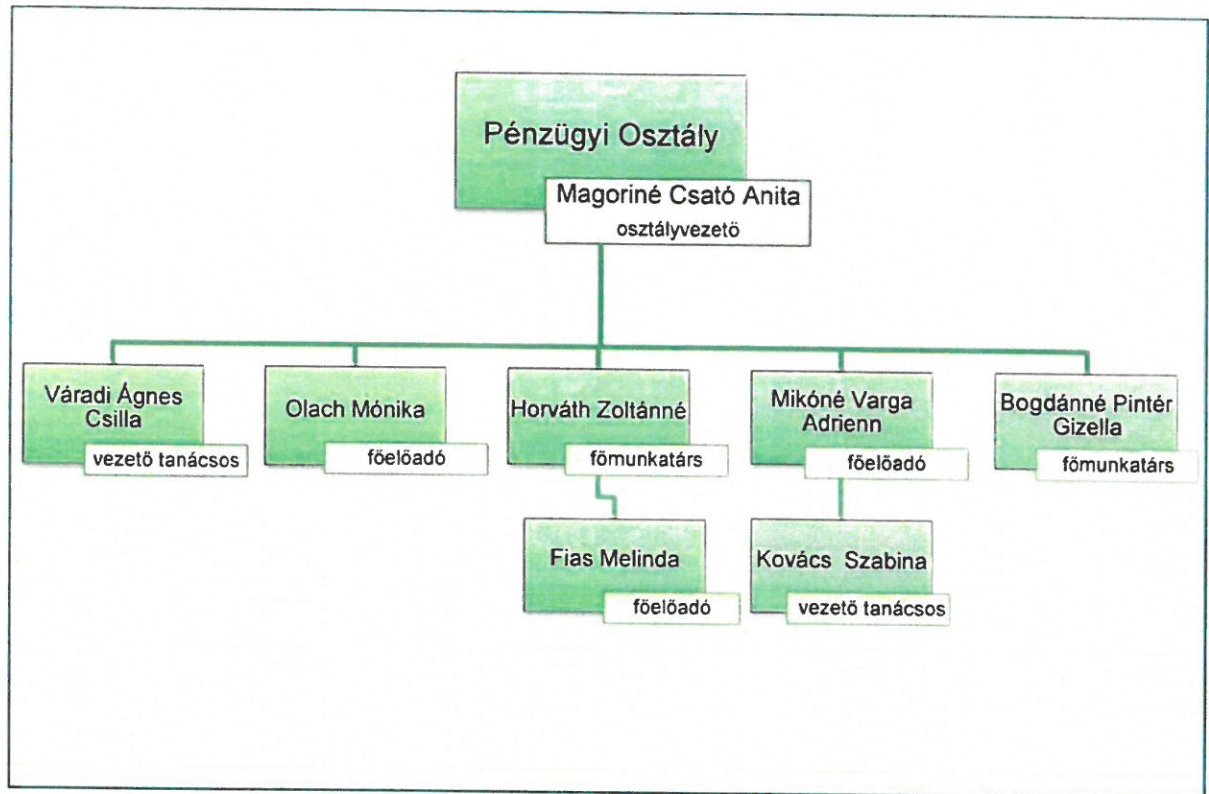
Pénzügyi Osztály

Magoriné Csató Anita
osztályvezető

Váradi Ágnes Csilla
vezető tanácsos

Olach Mónika
főelőadó

Horváth Zoltánné
főmunkatárs

Mikóné Varga Adrienn
főelőadó

Bogdánné Pintér Gizella
főmunkatárs

Fias Melinda
főelőadó

Kovács Szabina
vezető tanácsos